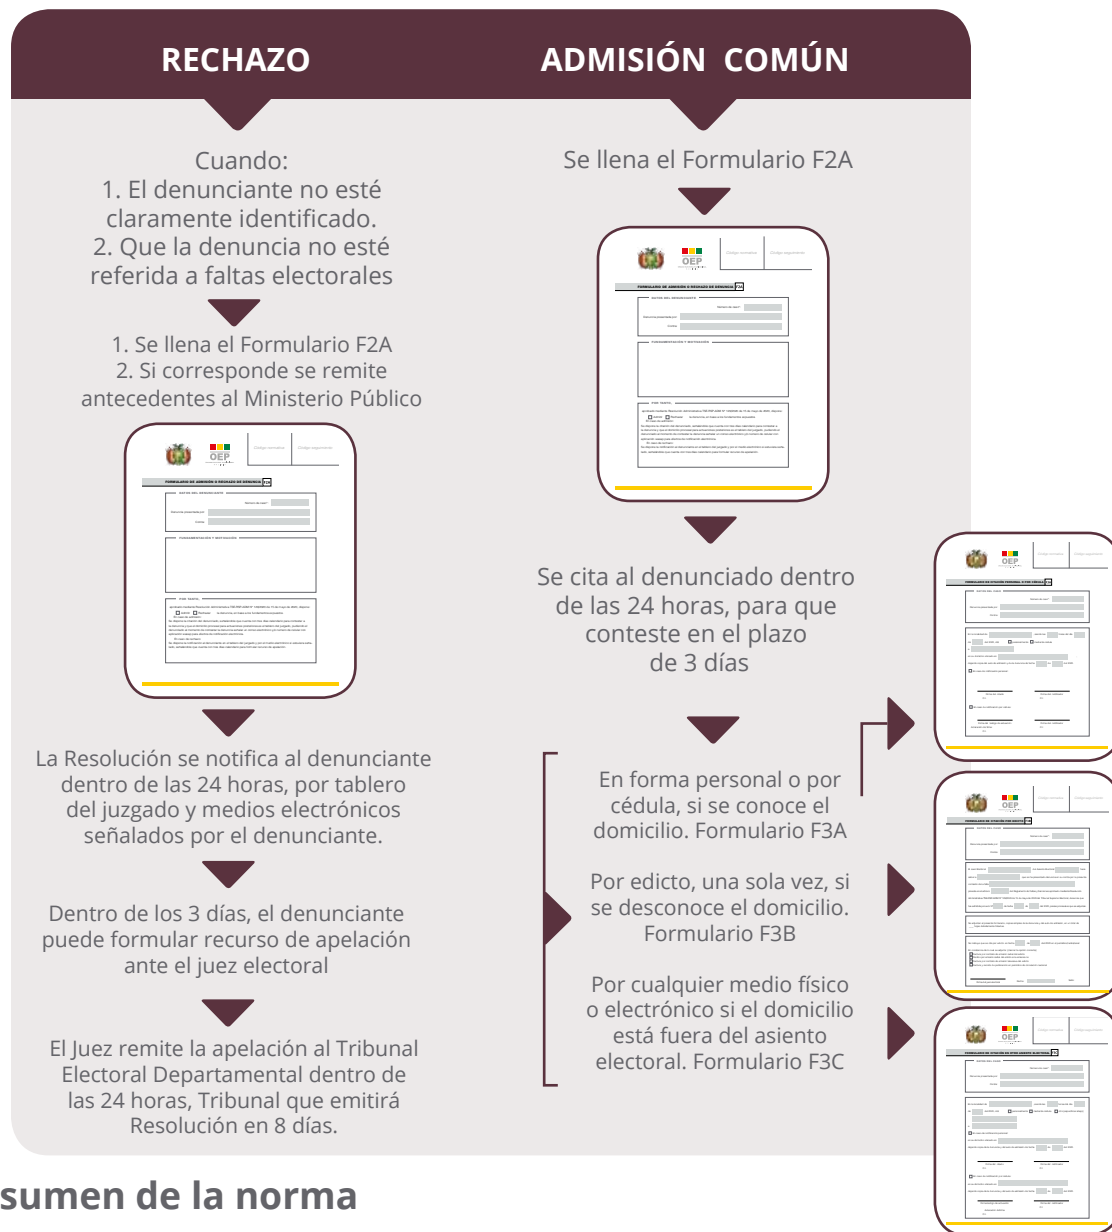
RECHAZO

ADMISIÓN COMÚN

Cuando:
1. El denunciante no esté claramente identificado.
2. Que la denuncia no esté referida a faltas electorales

1. Se llena el Formulario F2A
2. Si corresponde se remite antecedentes al Ministerio Público

OEP

FORMULARIO DE ADMISIÓN O RECHAZO DE DENUNCIA F2A

La Resolución se notifica al denunciante dentro de las 24 horas, por tablero del juzgado y medios electrónicos señalados por el denunciante.

Dentro de los 3 días, el denunciante puede formular recurso de apelación ante el juez electoral

El Juez remite la apelación al Tribunal Electoral Departamental dentro de las 24 horas, Tribunal que emitirá Resolución en 8 días.

Se llena el Formulario F2A

OEP

FORMULARIO DE ADMISIÓN O RECHAZO DE DENUNCIA F2A

Se cita al denunciado dentro de las 24 horas, para que conteste en el plazo de 3 días

En forma personal o por cédula, si se conoce el domicilio. Formulario F3A

Por edicto, una sola vez, si se desconoce el domicilio. Formulario F3B

Por cualquier medio físico o electrónico si el domicilio está fuera del asiento electoral. Formulario F3C

OEP

OEP

OEP

sumen de la norma